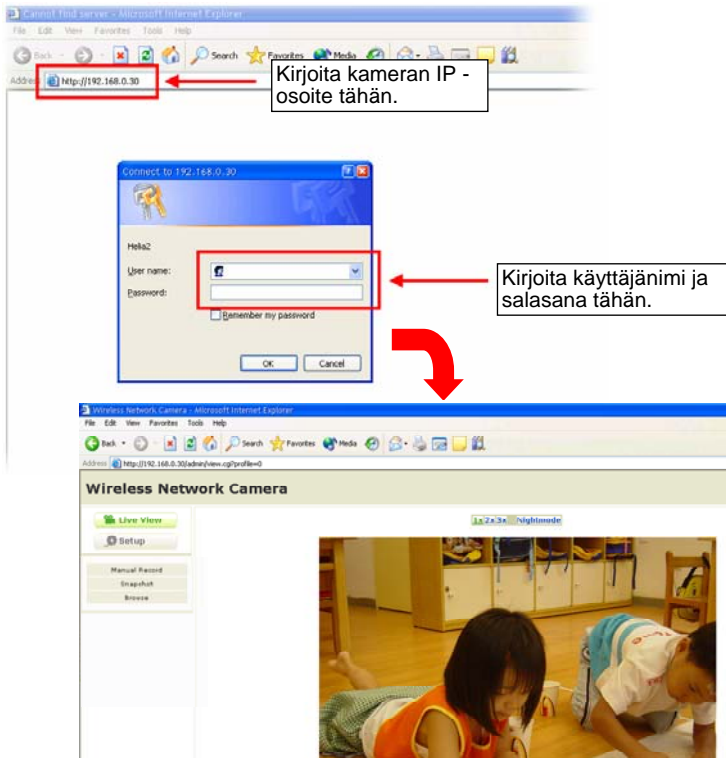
Cannot find server - Microsoft Internet Explorer

File Edit View Favorites Tools Help

Back Search Favorites Media

Address http://192.168.0.30

Kirjoita kameran IP -osoite tähän.

Connect to 192.168.0.30

Helia2

User name:

Password:

Remember my password

OK Cancel

Kirjoita käyttäjänimi ja salasana tähän.

Wireless Network Camera - Microsoft Internet Explorer

File Edit View Favorites Tools Help

Back Search Favorites Media

Address http://192.168.0.30/admin/view.cgi?profile=0

Wireless Network Camera

Live View

Setup

Manual Record

Snapshot

Browse

1x 2x 3x Nightmode